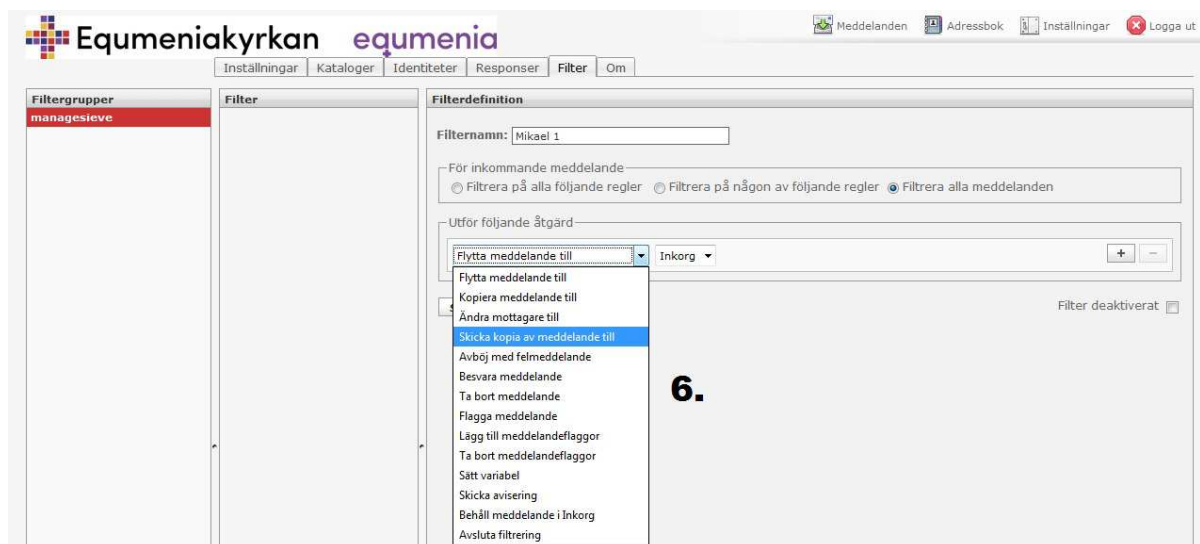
Equmeniakyrkan equmenia

Meddelanden Adressbok Inställningar Logga ut

Inställningar | Kataloger | Identiteter | Responser | Filter | Om

Filtergrupper
managesieve

Filter

Filterdefinition

Filternamn: Mikael 1

För inkommande meddelande
Filtrera på alla följande regler Filtrera på någon av följande regler Filtrera alla meddelanden

Utför följande åtgärd

Flytta meddelande till
Inkorg
+ −

Flytta meddelande till
Kopiera meddelande till
Ändra mottagare till
Skicka kopia av meddelande till
Avböj med felmeddelande
Besvara meddelande
Ta bort meddelande
Flagga meddelande
Lägg till meddelandeflaggor
Ta bort meddelandeflaggor
Sätt variabel
Skicka avisering
Behåll meddelande i Inkorg
Avsluta filtrering

Filter deaktiverat

6.